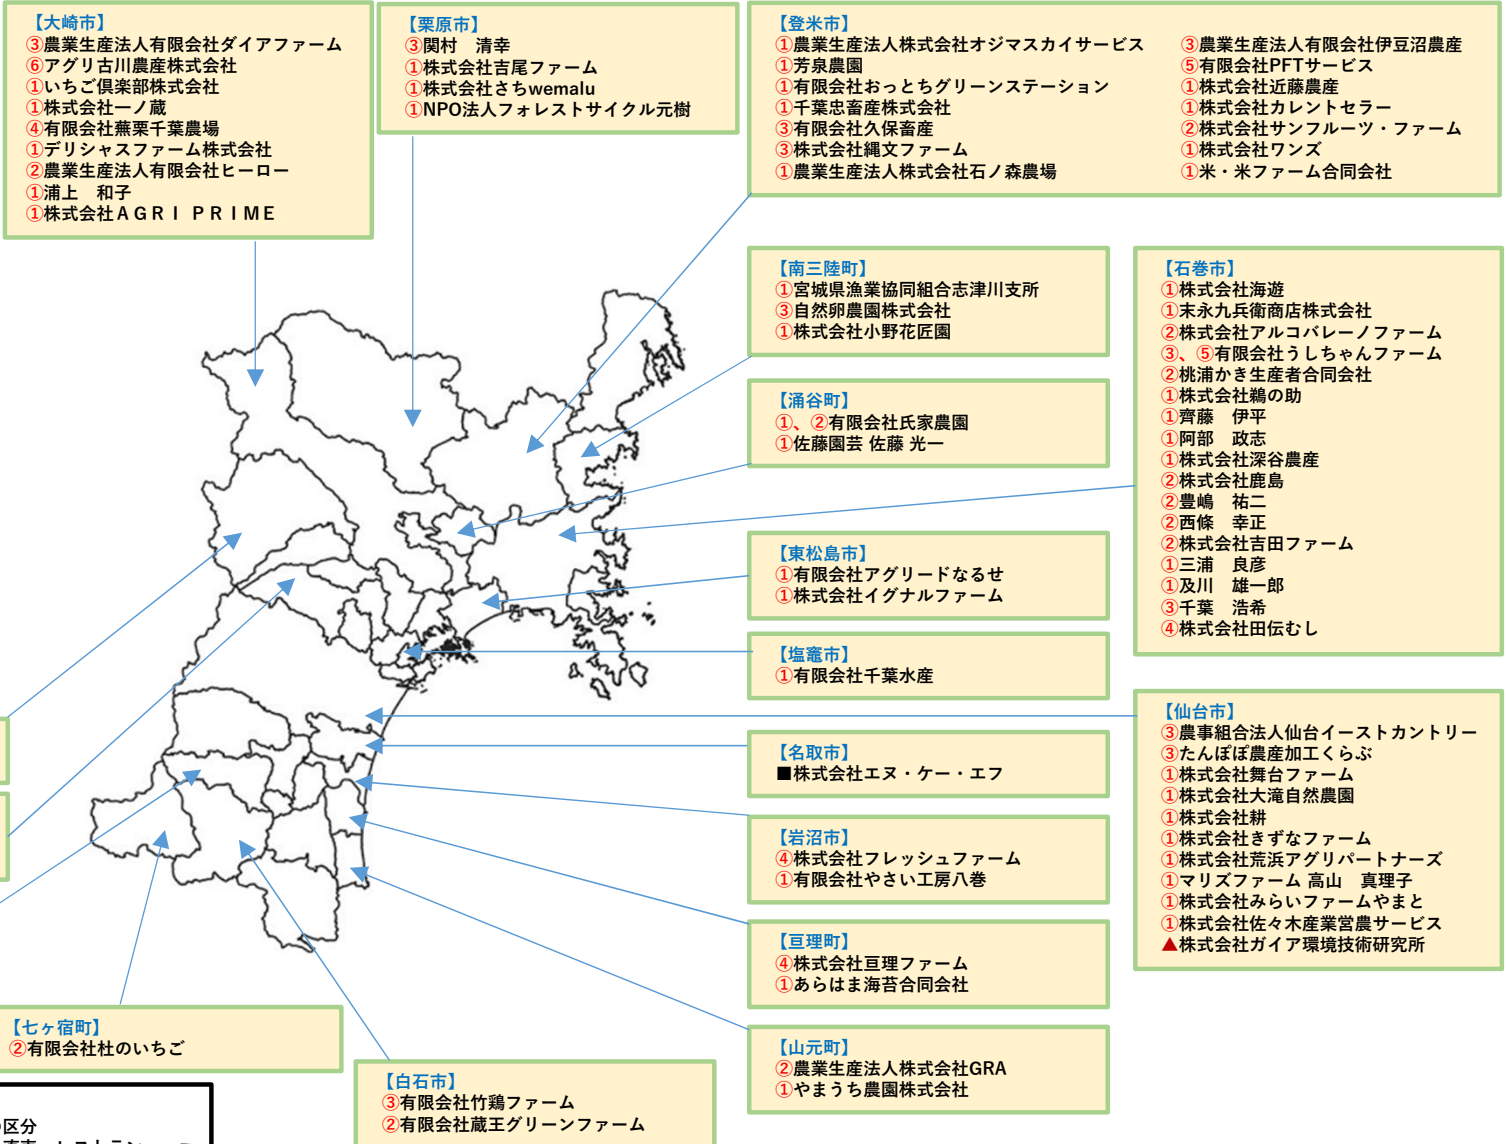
【大崎市】
③農業生産法人有限会社ダイアファーム
⑥アグリ古川農産株式会社
①いちご倶楽部株式会社
①株式会社一ノ蔵
④有限会社蕪栗千葉農場
①デリシャスファーム株式会社
②農業生産法人有限会社ヒーロー
①浦上　和子
①株式会社ＡＧＲＩ ＰＲＩＭＥ

【栗原市】
③関村　清幸
①株式会社吉尾ファーム
①株式会社さちwemalu
①NPO法人フォレストサイクル元樹

【登米市】
①農業生産法人株式会社オジマスカイサービス
①芳泉農園
①有限会社おっとちグリーンステーション
①千葉忠畜産株式会社
③有限会社久保畜産
③株式会社縄文ファーム
①農業生産法人株式会社石ノ森農場
③農業生産法人有限会社伊豆沼農産
⑤有限会社PFTサービス
①株式会社近藤農産
①株式会社カレントセラー
②株式会社サンフルーツ・ファーム
①株式会社ワンズ
①米・米ファーム合同会社

【南三陸町】
①宮城県漁業協同組合志津川支所
③自然卵農園株式会社
①株式会社小野花匠園

【涌谷町】
①、②有限会社氏家農園
①佐藤園芸 佐藤 光一

【石巻市】
①株式会社海遊
①末永九兵衛商店株式会社
②株式会社アルコバレーノファーム
③、⑤有限会社うしちゃんファーム
②桃浦かき生産者合同会社
①株式会社鶏の助
①齊藤　伊平
①阿部　政志
①株式会社深谷農産
②株式会社鹿島
②豊嶋　祐二
②西條　幸正
②株式会社吉田ファーム
①三浦　良彦
①及川　雄一郎
③千葉　浩希
④株式会社田伝むし

【東松島市】
①有限会社アグリードなるせ
①株式会社イグナルファーム

【塩竈市】
①有限会社千葉水産

【仙台市】
③農事組合法人仙台イーストカントリー
③たんぽぽ農産加工くらぶ
①株式会社舞台ファーム
①株式会社大滝自然農園
①株式会社耕
①株式会社きずなファーム
①株式会社荒浜アグリパートナーズ
①マリズファーム 高山　真理子
①株式会社みらいファームやまと
①株式会社佐々木産業営農サービス
▲株式会社ガイア環境技術研究所

【名取市】
■株式会社エヌ・ケー・エフ

【岩沼市】
④株式会社フレッシュファーム
①有限会社やさい工房八巻

【亘理町】
④株式会社亘理ファーム
①あらはま海苔合同会社

【山元町】
②農業生産法人株式会社GRA
①やまうち農園株式会社

【七ヶ宿町】
②有限会社杜のいちご

【白石市】
③有限会社竹鶏ファーム
②有限会社蔵王グリーンファーム

区分